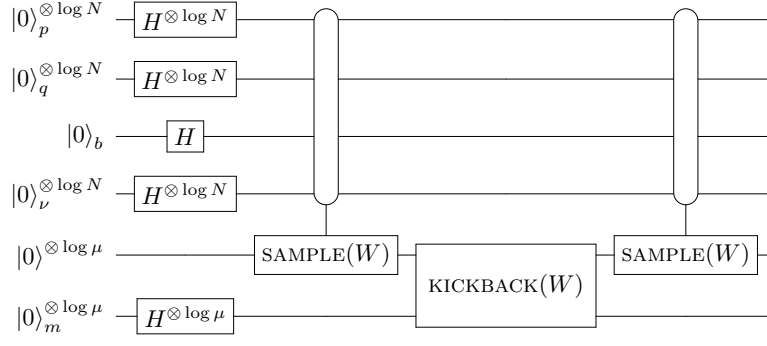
$|0\rangle_p^{\otimes \log N}$ $H^{\otimes \log N}$

$|0\rangle_q^{\otimes \log N}$ $H^{\otimes \log N}$

$|0\rangle_b$ $H$

$|0\rangle_\nu^{\otimes \log N}$ $H^{\otimes \log N}$

$|0\rangle^{\otimes \log \mu}$ $\textsc{sample}(W)$ $\textsc{kickback}(W)$ $\textsc{sample}(W)$

$|0\rangle_m^{\otimes \log \mu}$ $H^{\otimes \log \mu}$